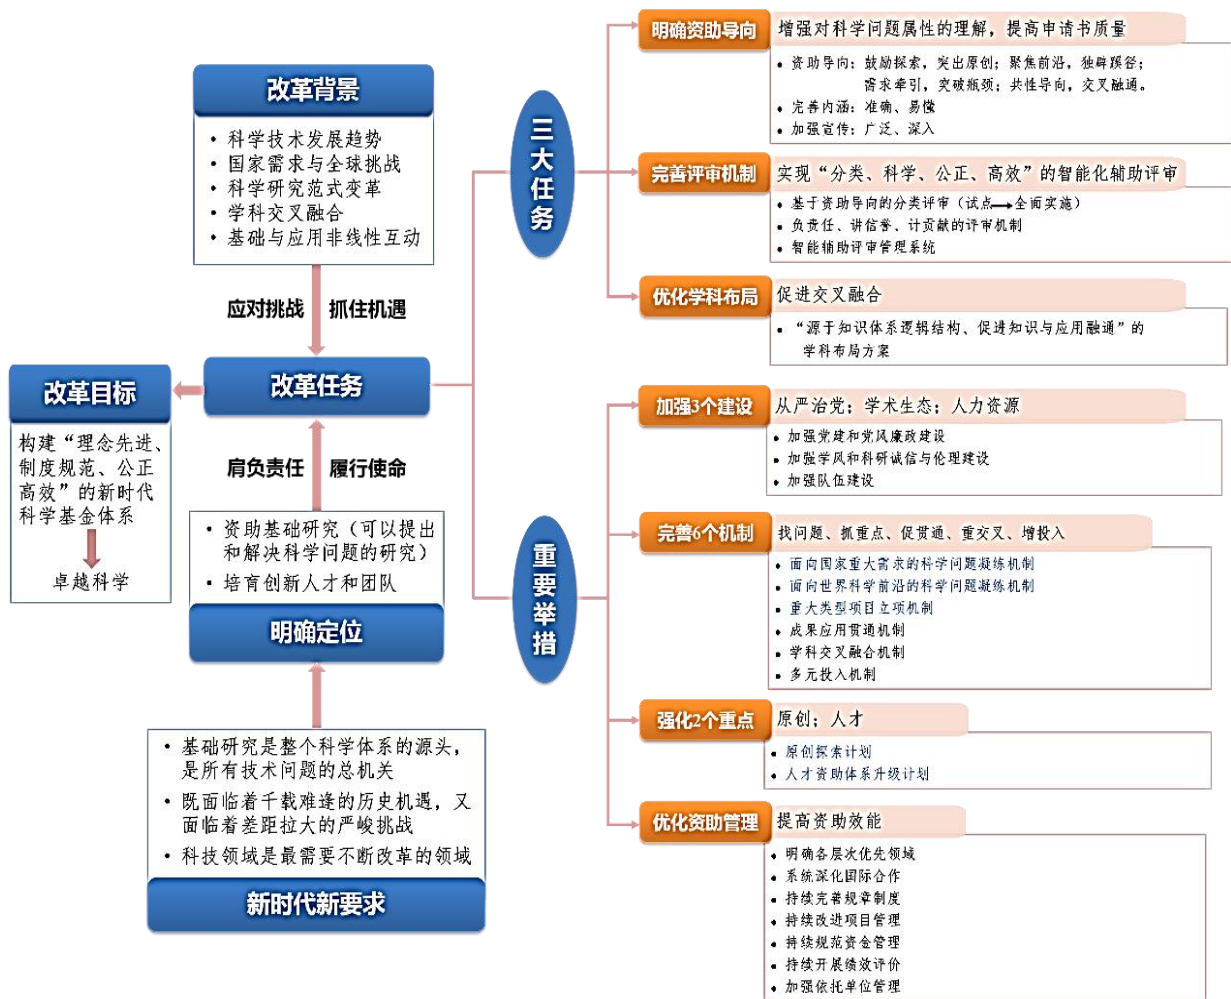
改革背景

• 科学技术发展趋势
• 国家需求与全球挑战
• 科学研究范式变革
• 学科交叉融合
• 基础与应用非线性互动

应对挑战　抓住机遇

改革目标

构建“理念先进、制度规范、公正高效”的新时代科学基金体系

卓越科学

改革任务

肩负责任　履行使命

• 资助基础研究（可以提出和解决科学问题的研究）
• 培育创新人才和团队

明确定位

• 基础研究是整个科学体系的源头，是所有技术问题的总机关
• 既面临着千载难逢的历史机遇，又面临着差距拉大的严峻挑战
• 科技领域是最需要不断改革的领域

新时代新要求

三大任务

明确资助导向　增强对科学问题属性的理解，提高申请书质量

• 资助导向：鼓励探索，突出原创；聚焦前沿，独辟蹊径；需求牵引，突破瓶颈；共性导向，交叉融通。
• 完善内涵：准确、易懂
• 加强宣传：广泛、深入

完善评审机制　实现“分类、科学、公正、高效”的智能化辅助评审

• 基于资助导向的分类评审（试点→全面实施）
• 负责任、讲信誉、计贡献的评审机制
• 智能辅助评审管理系统

优化学科布局　促进交叉融合

• “源于知识体系逻辑结构、促进知识与应用融通”的学科布局方案

重要举措

加强3个建设　从严治党；学术生态；人力资源

• 加强党建和党风廉政建设
• 加强学风和科研诚信与伦理建设
• 加强队伍建设

完善6个机制　找问题、抓重点、促贯通、重交叉、增投入

• 面向国家重大需求的科学问题凝练机制
• 面向世界科学前沿的科学问题凝练机制
• 重大类型项目立项机制
• 成果应用贯通机制
• 学科交叉融合机制
• 多元投入机制

强化2个重点　原创；人才

• 原创探索计划
• 人才资助体系升级计划

优化资助管理　提高资助效能

• 明确各层次优先领域
• 系统深化国际合作
• 持续完善规章制度
• 持续改进项目管理
• 持续规范资金管理
• 持续开展绩效评价
• 加强依托单位管理